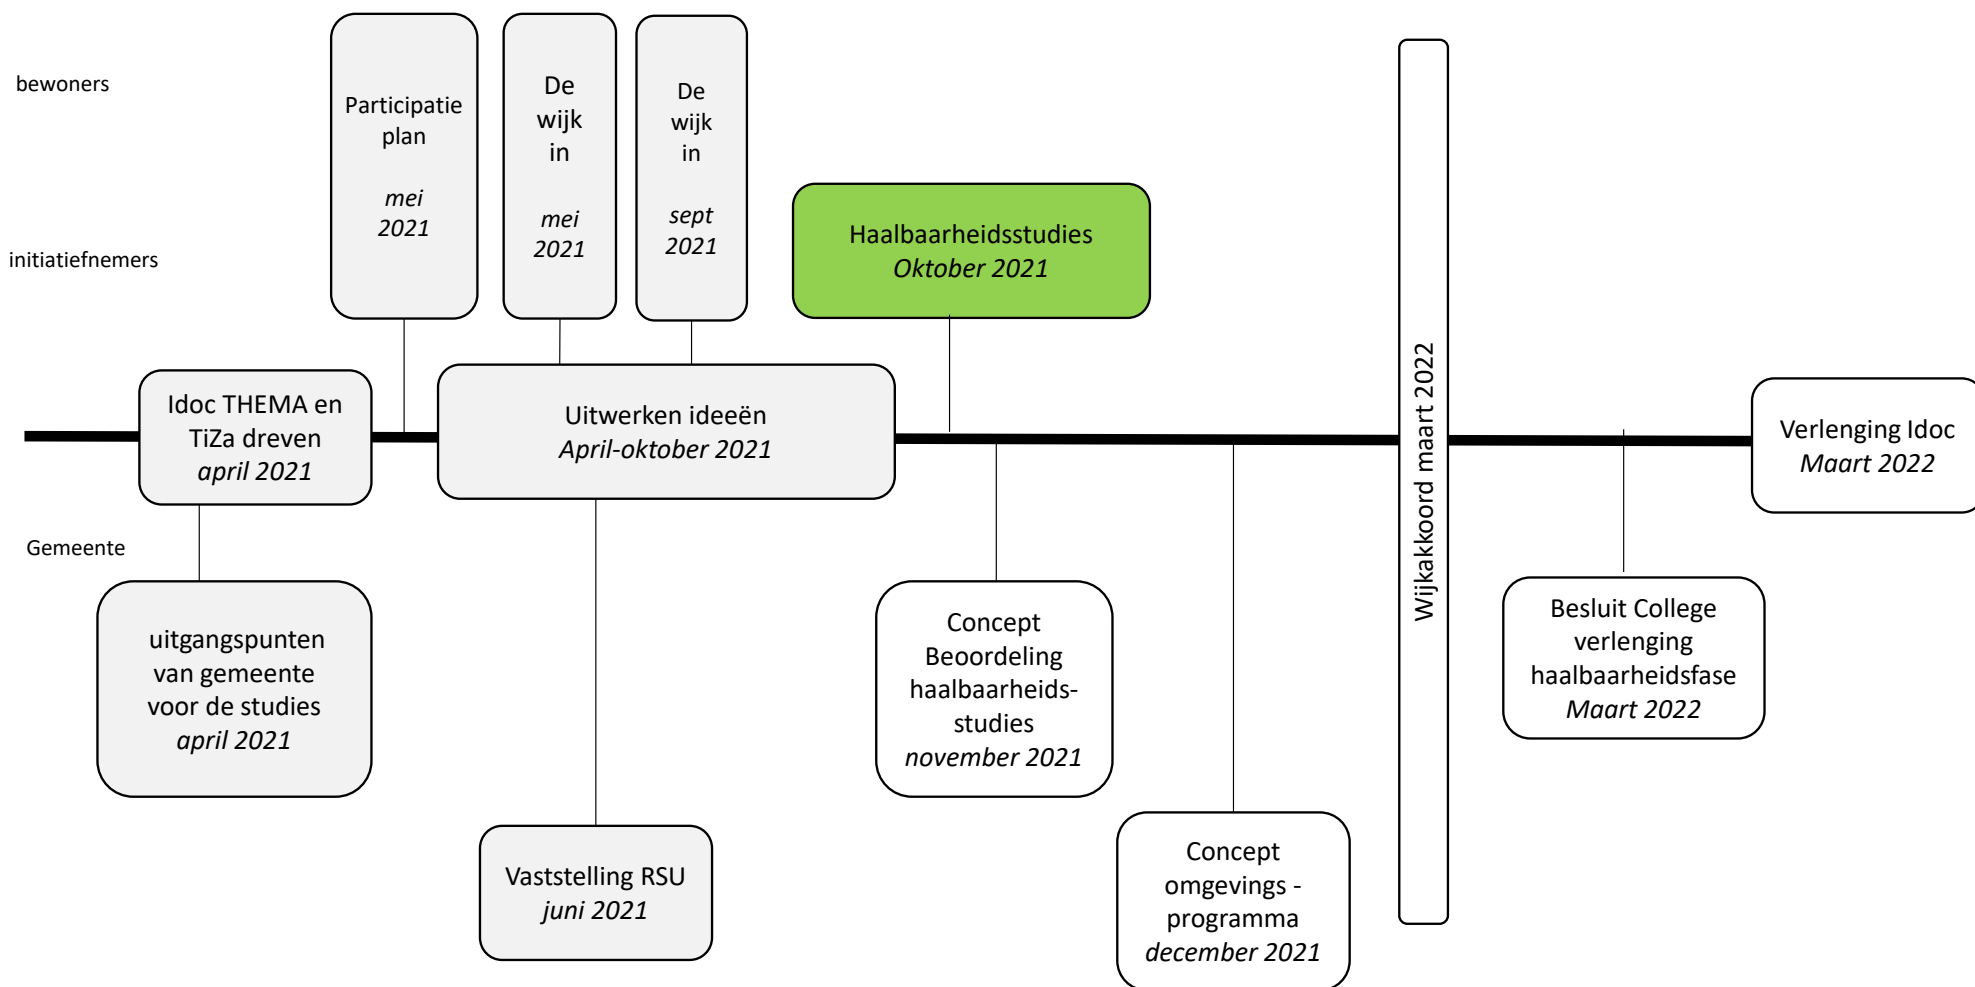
bewoners

initiatiefnemers

Gemeente

Participatie plan
*mei 2021*

De wijk in
*mei 2021*

De wijk in
*sept 2021*

Haalbaarheidsstudies
*Oktober 2021*

Idoc THEMA en TiZa dreven
*april 2021*

Uitwerken ideeën
*April-oktober 2021*

Wijkakkoord maart 2022

Verlenging Idoc
*Maart 2022*

uitgangspunten van gemeente voor de studies
*april 2021*

Vaststelling RSU
*juni 2021*

Concept Beoordeling haalbaarheidsstudies
*november 2021*

Concept omgevings - programma
*december 2021*

Besluit College verlenging haalbaarheidsfase
*Maart 2022*